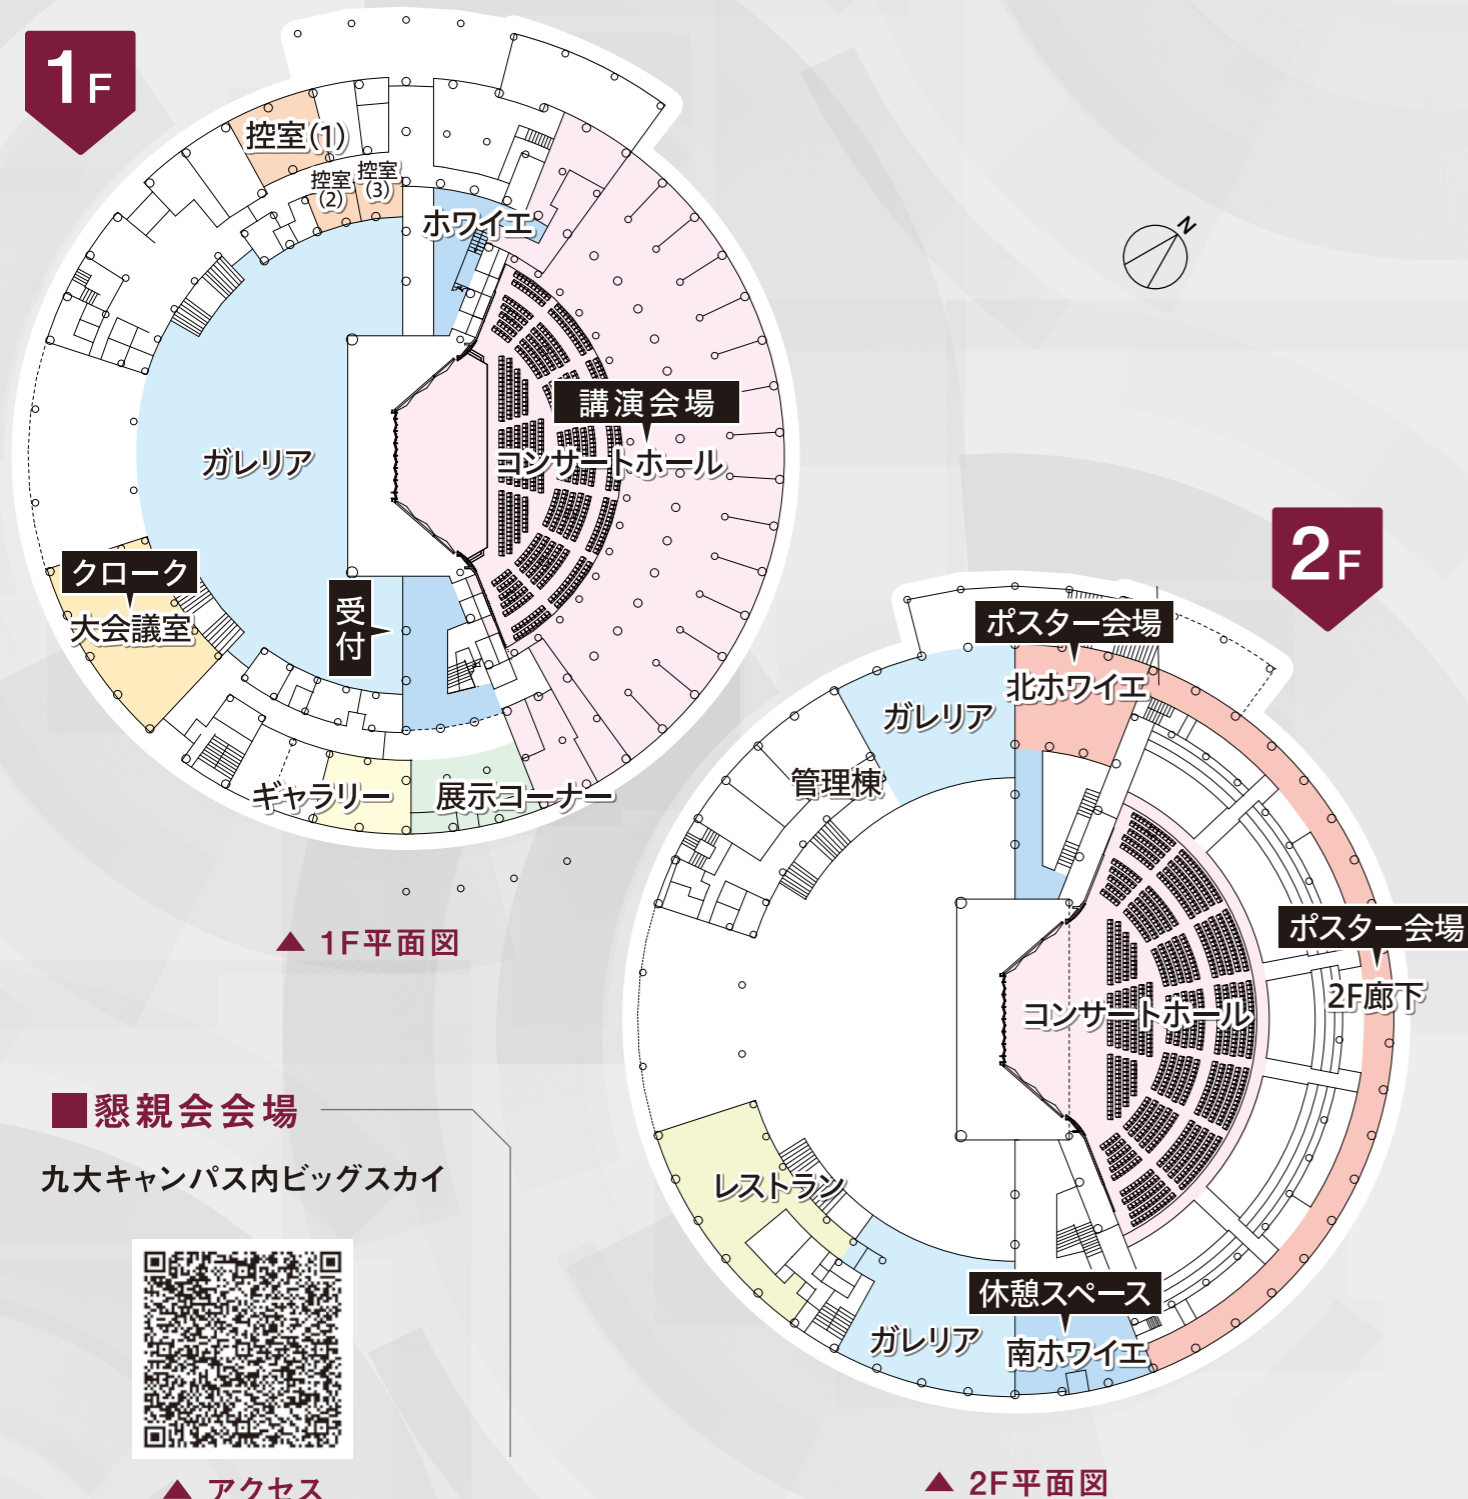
1F

控室(1)

控室(2)

控室(3)

ホワイエ

講演会場

コンサートホール

ガレリア

クローク

大会議室

受付

ギャラリー

展示コーナー

N

▲ 1F平面図

2F

ポスター会場

北ホワイエ

ガレリア

管理棟

ポスター会場

2F廊下

コンサートホール

レストラン

休憩スペース

ガレリア

南ホワイエ

▲ 2F平面図

■懇親会会場

九大キャンパス内ビッグスカイ

▲ アクセス